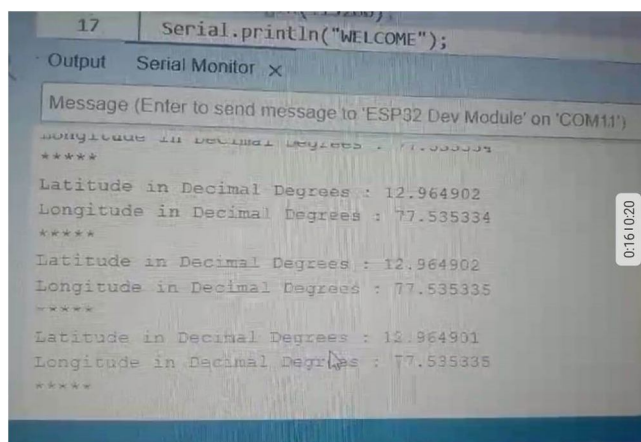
17 Serial.println("WELCOME");

Output Serial Monitor ×

Message (Enter to send message to 'ESP32 Dev Module' on 'COM11')

Longitude in Decimal Degrees : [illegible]
*****
Latitude in Decimal Degrees : 12.964902
Longitude in Decimal Degrees : 77.535334
*****
Latitude in Decimal Degrees : 12.964902
Longitude in Decimal Degrees : 77.535335
*****
Latitude in Decimal Degrees : 12.964901
Longitude in Decimal Degrees : 77.535335
*****

0:16 | 0:20